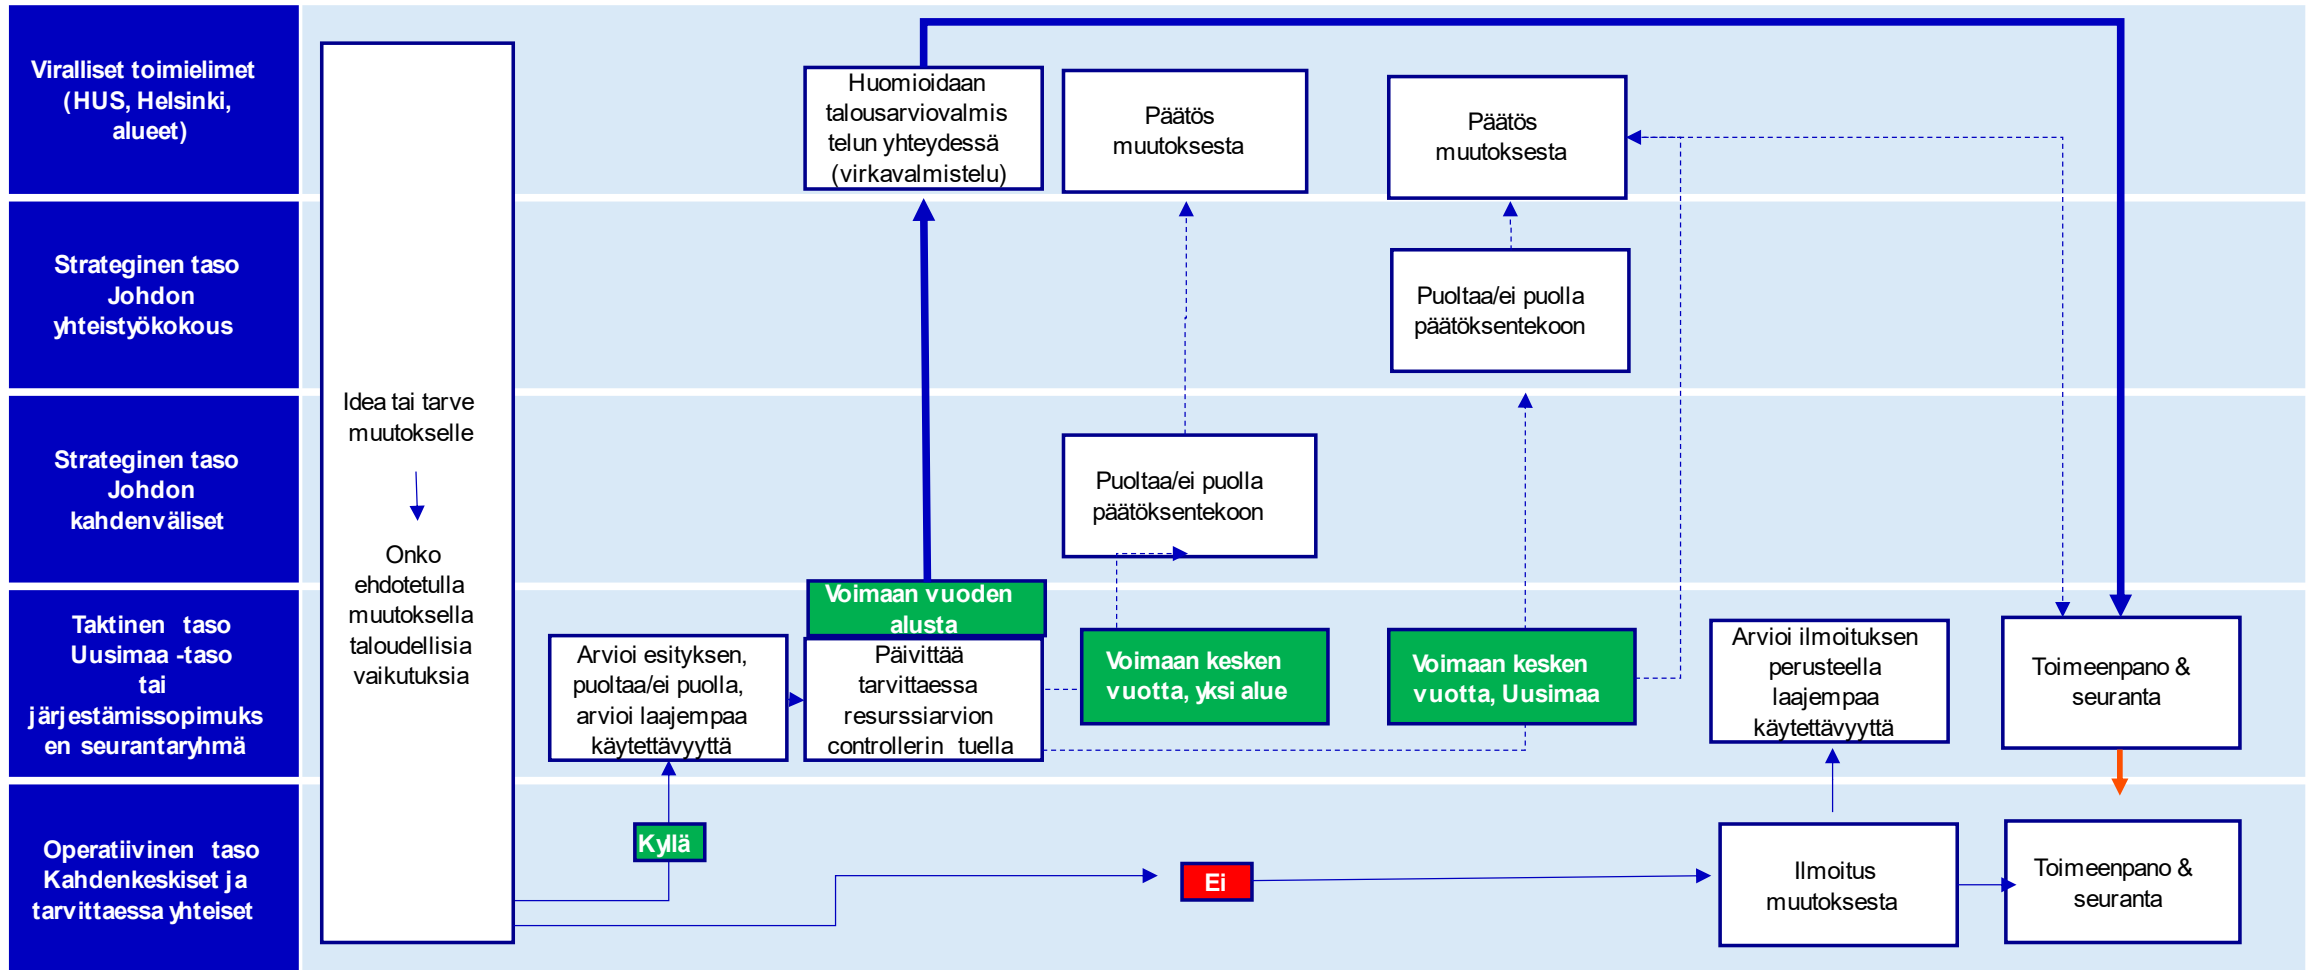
Viralliset toimielimet (HUS, Helsinki, alueet)

Strateginen taso Johdon yhteistyökokous

Strateginen taso Johdon kahdenväliset

Taktinen taso Uusimaa -taso tai järjestämissopimuksen seurantaryhmä

Operatiivinen taso Kahdenkeskiset ja tarvittaessa yhteiset

Idea tai tarve muutokselle

Onko ehdotetulla muutoksella taloudellisia vaikutuksia

Huomioidaan talousarviovalmistelun yhteydessä (virkavalmistelu)

Päätös muutoksesta

Päätös muutoksesta

Puoltaa/ei puolla päätöksentekoon

Puoltaa/ei puolla päätöksentekoon

Voimaan vuoden alusta

Arvioi esityksen, puoltaa/ei puolla, arvioi laajempaa käytettävyyttä

Päivittää tarvittaessa resurssiarvion controllerin tuella

Voimaan kesken vuotta, yksi alue

Voimaan kesken vuotta, Uusimaa

Arvioi ilmoituksen perusteella laajempaa käytettävyyttä

Toimeenpano & seuranta

Kyllä

Ei

Ilmoitus muutoksesta

Toimeenpano & seuranta